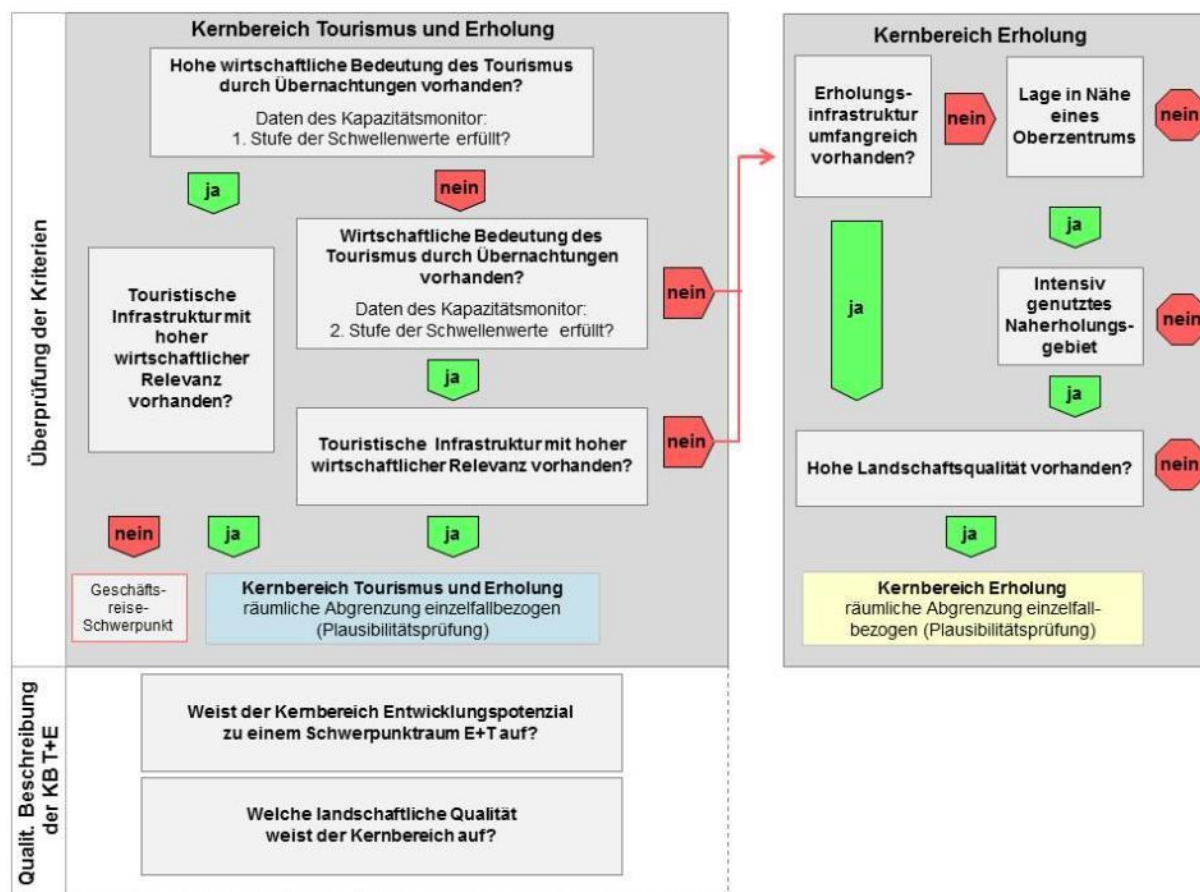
Überprüfung der Kriterien

Kernbereich Tourismus und Erholung

Hohe wirtschaftliche Bedeutung des Tourismus durch Übernachtungen vorhanden?

Daten des Kapazitätsmonitor: 1. Stufe der Schwellenwerte erfüllt?

ja

nein

Touristische Infrastruktur mit hoher wirtschaftlicher Relevanz vorhanden?

Wirtschaftliche Bedeutung des Tourismus durch Übernachtungen vorhanden?

Daten des Kapazitätsmonitor: 2. Stufe der Schwellenwerte erfüllt?

nein

ja

Touristische Infrastruktur mit hoher wirtschaftlicher Relevanz vorhanden?

nein

nein

ja

ja

Geschäfts-reise-Schwerpunkt

Kernbereich Tourismus und Erholung
räumliche Abgrenzung einzelfallbezogen (Plausibilitätsprüfung)

Kernbereich Erholung

Erholungs-infrastruktur umfangreich vorhanden?

nein

Lage in Nähe eines Oberzentrums

nein

ja

ja

Intensiv genutztes Naherholungs-gebiet

nein

ja

Hohe Landschaftsqualität vorhanden?

nein

ja

Kernbereich Erholung
räumliche Abgrenzung einzelfall-bezogen (Plausibilitätsprüfung)

Qualit. Beschreibung der KB T+E

Weist der Kernbereich Entwicklungspotenzial zu einem Schwerpunktraum E+T auf?

Welche landschaftliche Qualität weist der Kernbereich auf?